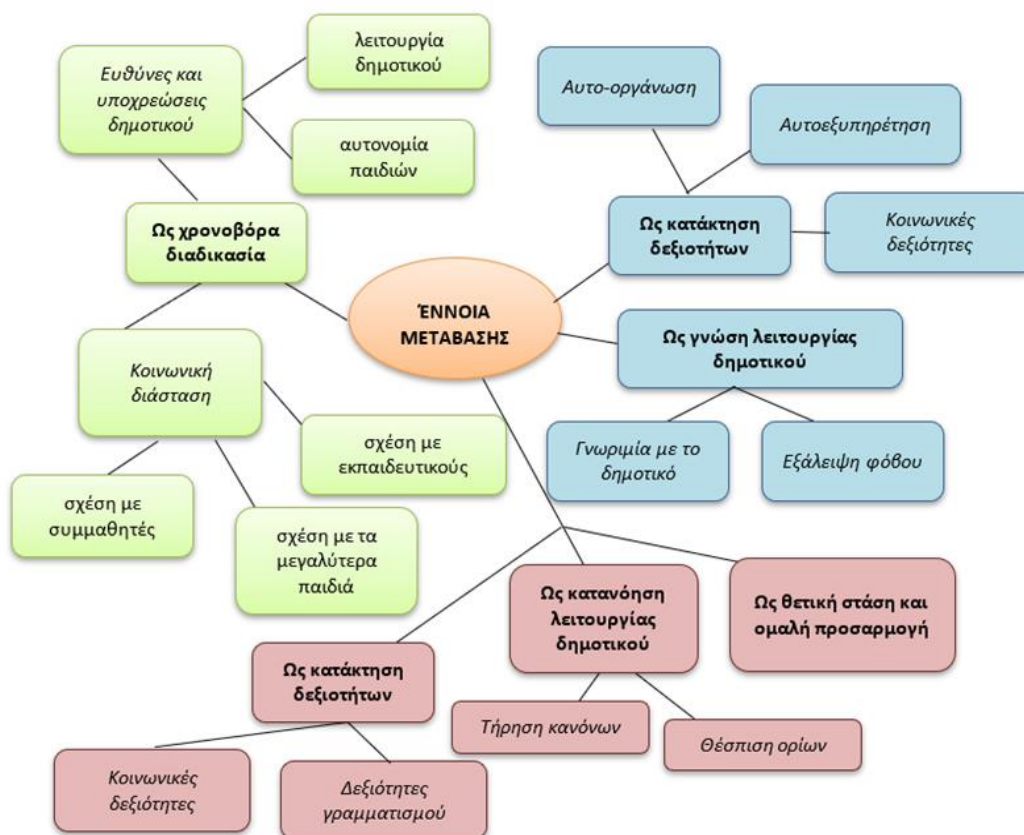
ΈΝΝΟΙΑ ΜΕΤΑΒΑΣΗΣ

Ως χρονοβόρα διαδικασία

Ευθύνες και υποχρεώσεις δημοτικού

λειτουργία δημοτικού

αυτονομία παιδιών

Κοινωνική διάσταση

σχέση με εκπαιδευτικούς

σχέση με συμμαθητές

σχέση με τα μεγαλύτερα παιδιά

Ως κατάκτηση δεξιοτήτων

Αυτο-οργάνωση

Αυτοεξυπηρέτηση

Κοινωνικές δεξιότητες

Ως γνώση λειτουργίας δημοτικού

Γνωριμία με το δημοτικό

Εξάλειψη φόβου

Ως κατανόηση λειτουργίας δημοτικού

Ως θετική στάση και ομαλή προσαρμογή

Ως κατάκτηση δεξιοτήτων

Τήρηση κανόνων

Θέσπιση ορίων

Κοινωνικές δεξιότητες

Δεξιότητες γραμματισμού